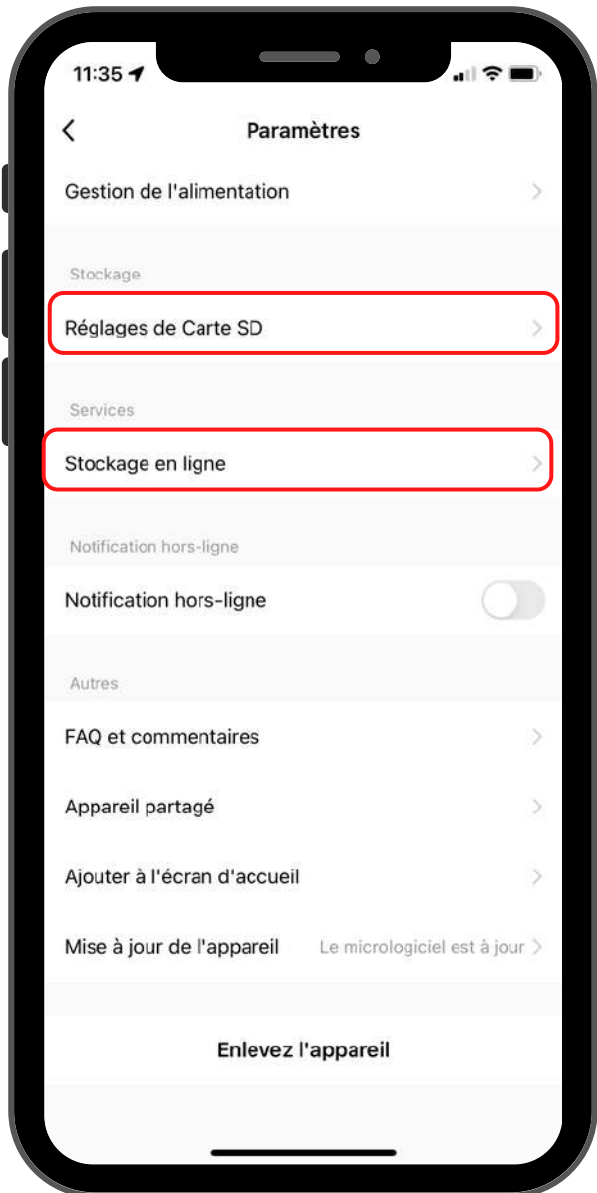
11:35

Paramètres

Gestion de l'alimentation

Stockage

Réglages de Carte SD

Services

Stockage en ligne

Notification hors-ligne

Notification hors-ligne

Autres

FAQ et commentaires

Appareil partagé

Ajouter à l'écran d'accueil

Mise à jour de l'appareil Le micrologiciel est à jour

Enlevez l'appareil